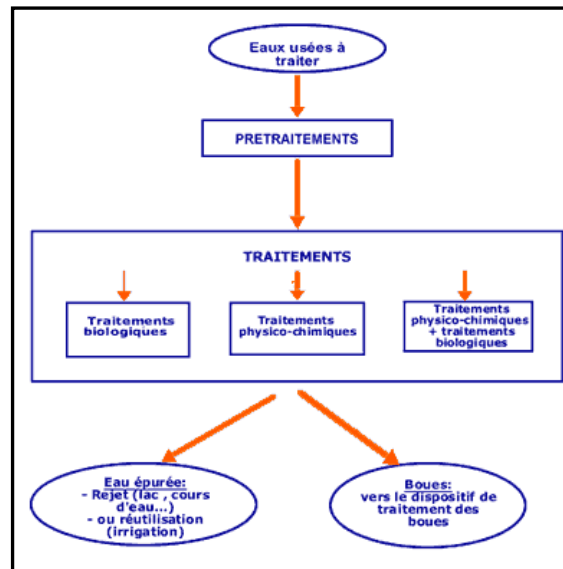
Eaux usées à traiter

PRETRAITEMENTS

TRAITEMENTS

Traitements biologiques

Traitements physico-chimiques

Traitements physico-chimiques + traitements biologiques

Eau épurée:
- Rejet (lac , cours d'eau...)
- ou réutilisation (irrigation)

Boues:
vers le dispositif de traitement des boues